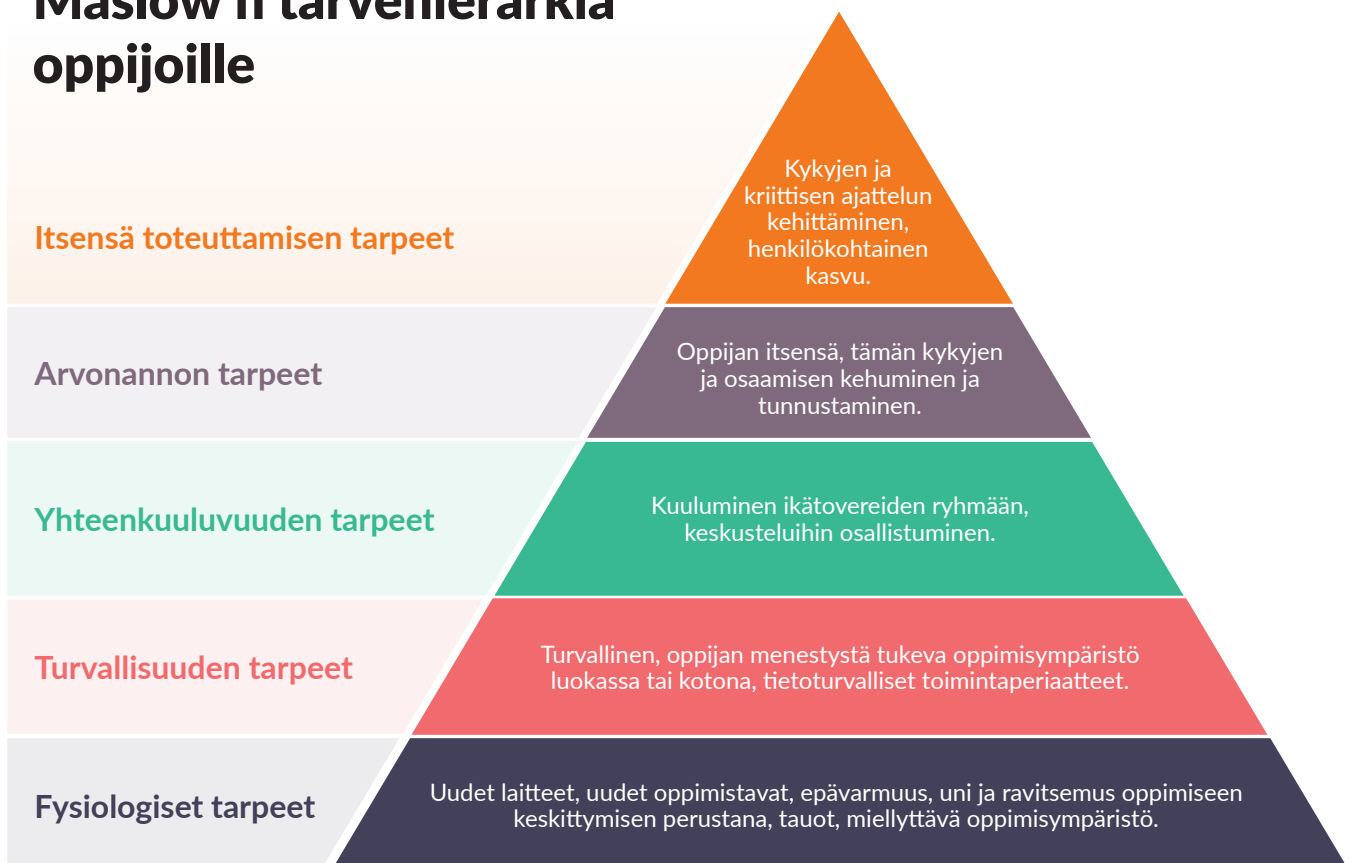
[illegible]
oppijoille

Itsensä toteuttamisen tarpeet

Kykyjen ja kriittisen ajattelun kehittäminen, henkilökohtainen kasvu.

Arvonannon tarpeet

Oppijan itsensä, tämän kykyjen ja osaamisen kehuminen ja tunnustaminen.

Yhteenkuuluvuuden tarpeet

Kuuluminen ikätovereiden ryhmään, keskusteluihin osallistuminen.

Turvallisuuden tarpeet

Turvallinen, oppijan menestystä tukeva oppimisympäristö luokassa tai kotona, tietoturvalliset toimintaperiaatteet.

Fysiologiset tarpeet

Uudet laitteet, uudet oppimistavat, epävarmuus, uni ja ravitsemus oppimiseen keskittymisen perustana, tauot, miellyttävä oppimisympäristö.